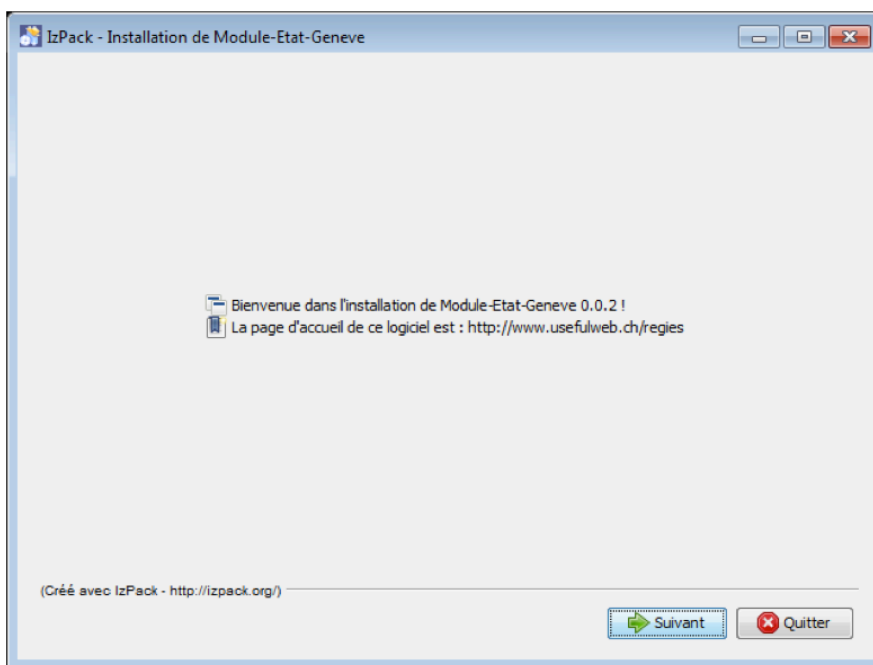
IzPack - Installation de Module-Etat-Geneve

Bienvenue dans l'installation de Module-Etat-Geneve 0.0.2 !
La page d'accueil de ce logiciel est : http://www.usefulweb.ch/regies

(Créé avec IzPack - http://izpack.org/)

Suivant
Quitter